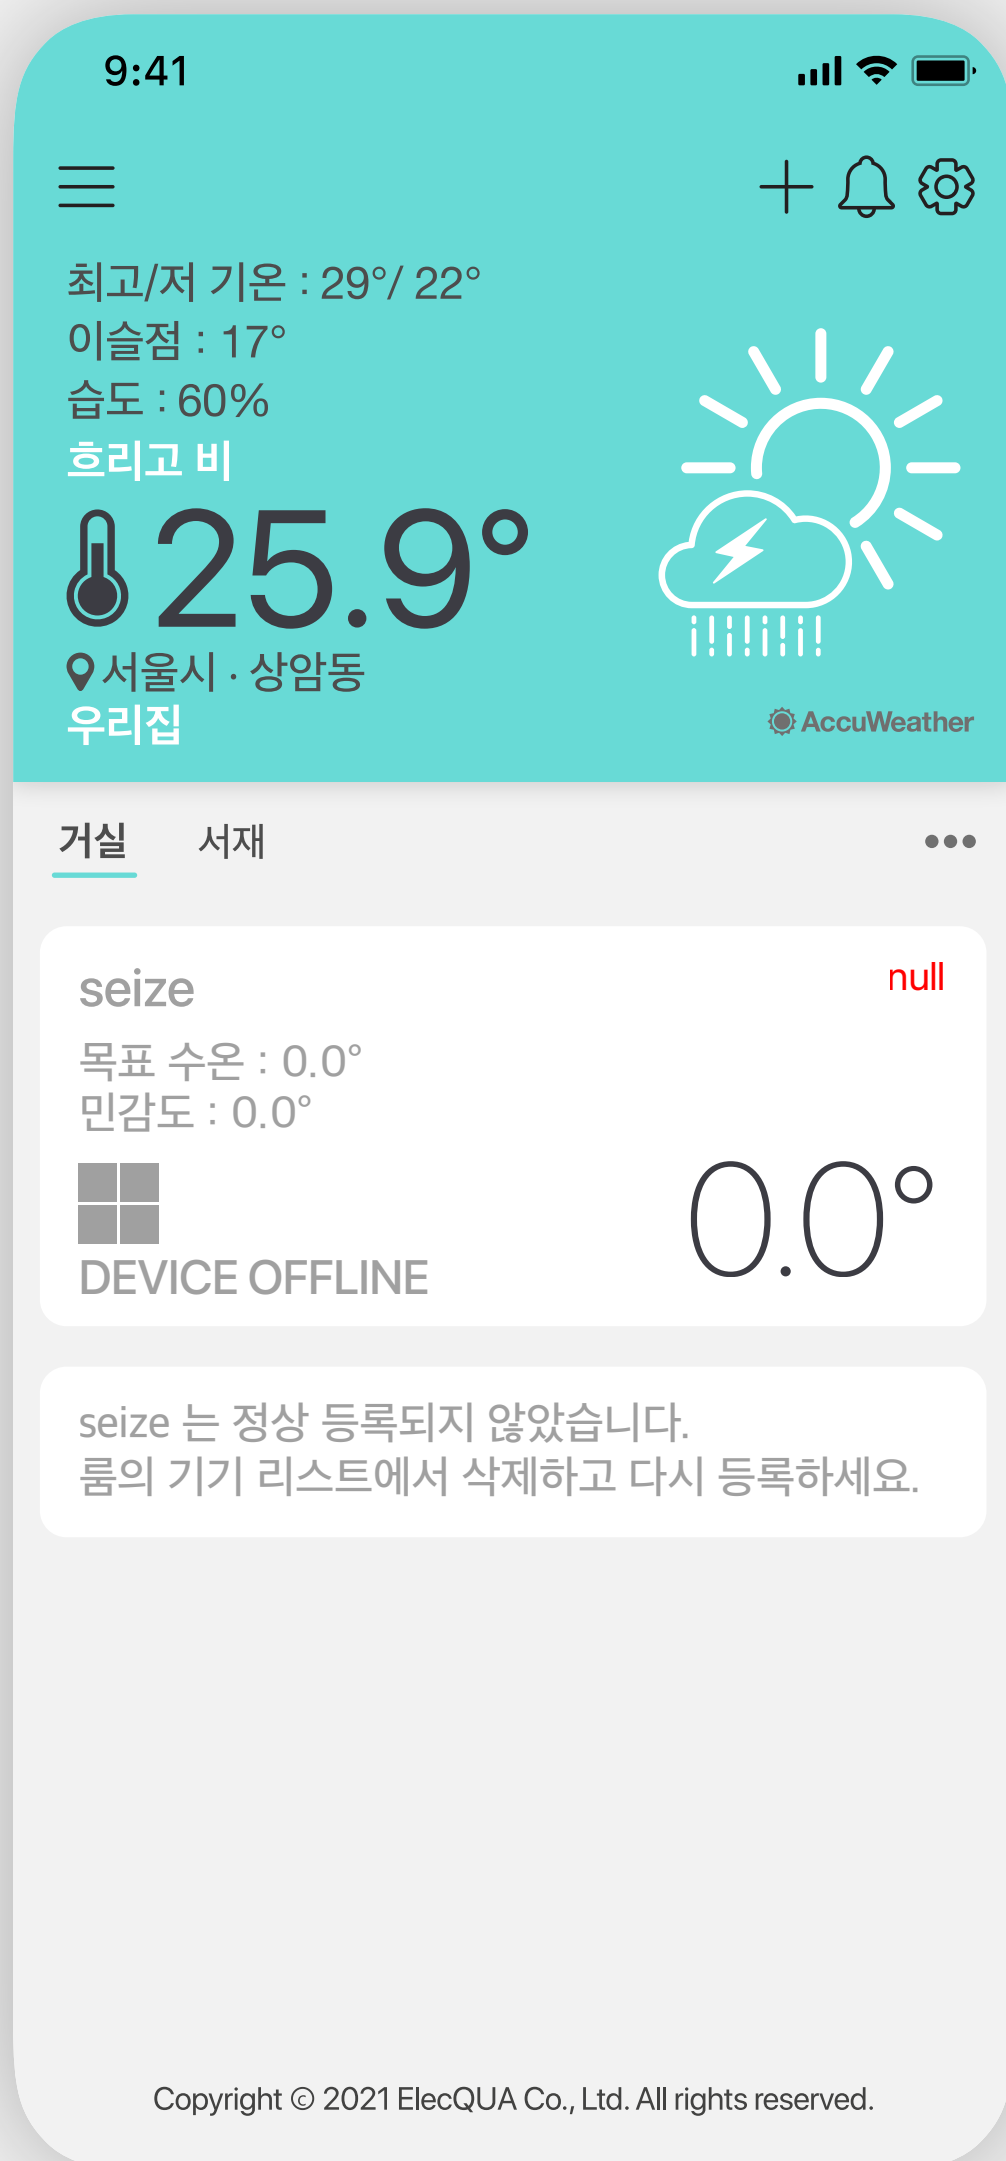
9:41

최고/저 기온 : 29°/ 22°
이슬점 : 17°
습도 : 60%
흐리고 비

25.9°

서울시 · 상암동
우리집

AccuWeather

거실 서재

seize
null
목표 수온 : 0.0°
민감도 : 0.0°
DEVICE OFFLINE
0.0°

seize 는 정상 등록되지 않았습니다.
룸의 기기 리스트에서 삭제하고 다시 등록하세요.

Copyright © 2021 ElecQUA Co., Ltd. All rights reserved.